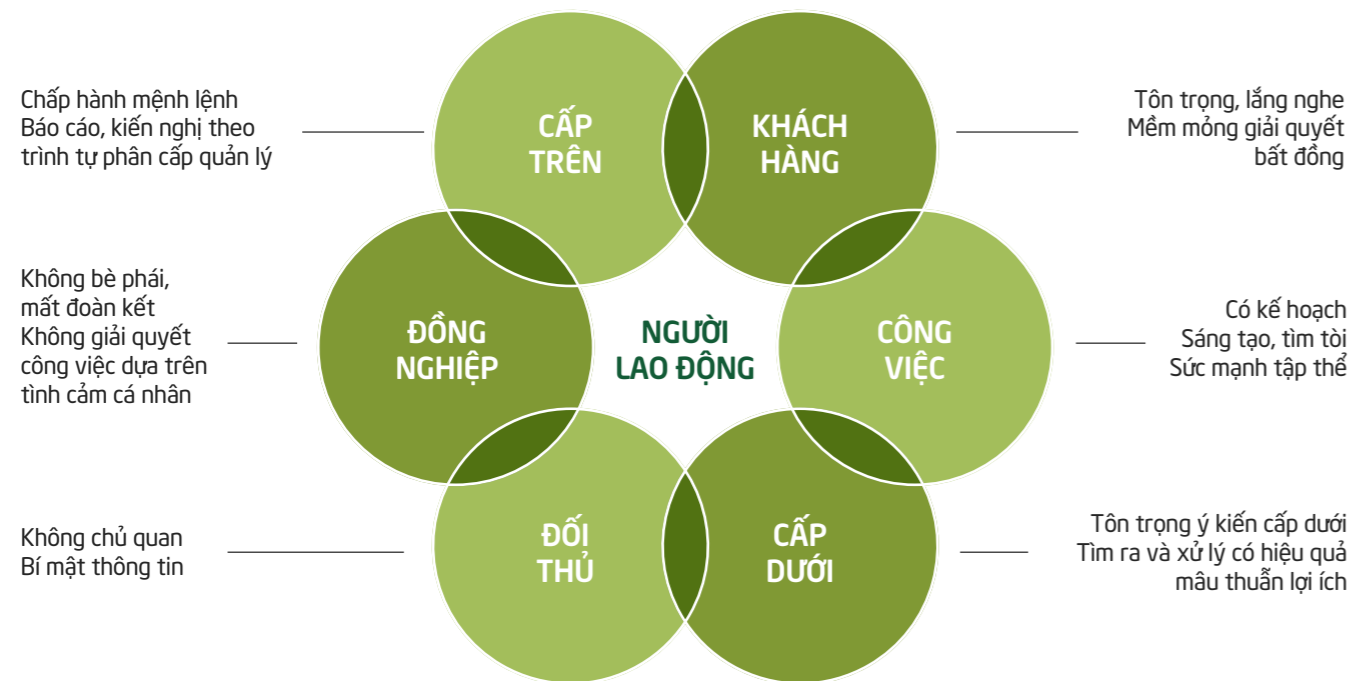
Chấp hành mệnh lệnh
Báo cáo, kiến nghị theo trình tự phân cấp quản lý

CẤP TRÊN

KHÁCH HÀNG

Tôn trọng, lắng nghe
Mềm mỏng giải quyết bất đồng

Không bè phái, mất đoàn kết
Không giải quyết công việc dựa trên tình cảm cá nhân

ĐỒNG NGHIỆP

NGƯỜI LAO ĐỘNG

CÔNG VIỆC

Có kế hoạch
Sáng tạo, tìm tòi
Sức mạnh tập thể

Không chủ quan
Bí mật thông tin

ĐỐI THỦ

CẤP DƯỚI

Tôn trọng ý kiến cấp dưới
Tìm ra và xử lý có hiệu quả mâu thuẫn lợi ích